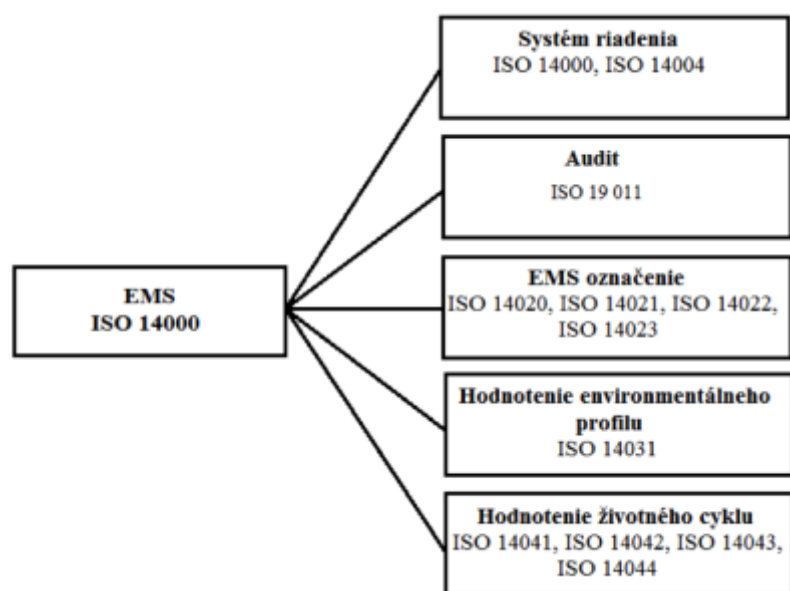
EMS
ISO 14000

Systém riadenia
ISO 14000, ISO 14004

Audit
ISO 19 011

EMS označenie
ISO 14020, ISO 14021, ISO 14022, ISO 14023

Hodnotenie environmentálneho profilu
ISO 14031

Hodnotenie životného cyklu
ISO 14041, ISO 14042, ISO 14043, ISO 14044